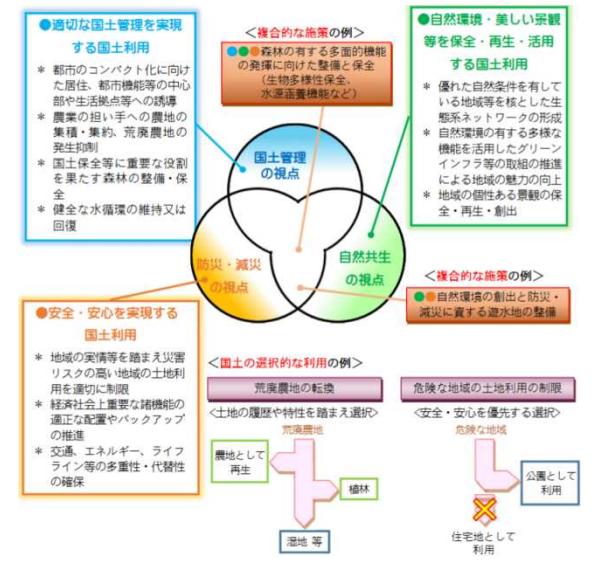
●適切な国土管理を実現する国土利用

＊ 都市のコンパクト化に向けた居住、都市機能等の中心部や生活拠点等への誘導
＊ 農業の担い手への農地の集積・集約、荒廃農地の発生抑制
＊ 国土保全等に重要な役割を果たす森林の整備・保全
＊ 健全な水循環の維持又は回復

＜複合的な施策の例＞

●●●森林の有する多面的機能の発揮に向けた整備と保全（生物多様性保全、水源涵養機能など）

●自然環境・美しい景観等を保全・再生・活用する国土利用

＊ 優れた自然条件を有している地域等を核とした生態系ネットワークの形成
＊ 自然環境の有する多様な機能を活用したグリーンインフラ等の取組の推進による地域の魅力の向上
＊ 地域の個性ある景観の保全・再生・創出

国土管理の視点

防災・減災の視点

自然共生の視点

＜複合的な施策の例＞

●●自然環境の創出と防災・減災に資する遊水地の整備

●安全・安心を実現する国土利用

＊ 地域の実情等を踏まえ災害リスクの高い地域の土地利用を適切に制限
＊ 経済社会上重要な諸機能の適正な配置やバックアップの推進
＊ 交通、エネルギー、ライフライン等の多重性・代替性の確保

＜国土の選択的な利用の例＞

荒廃農地の転換

＜土地の履歴や特性を踏まえ選択＞

荒廃農地

農地として再生

植林

湿地 等

危険な地域の土地利用の制限

＜安全・安心を優先する選択＞

危険な地域

公園として利用

住宅地として利用